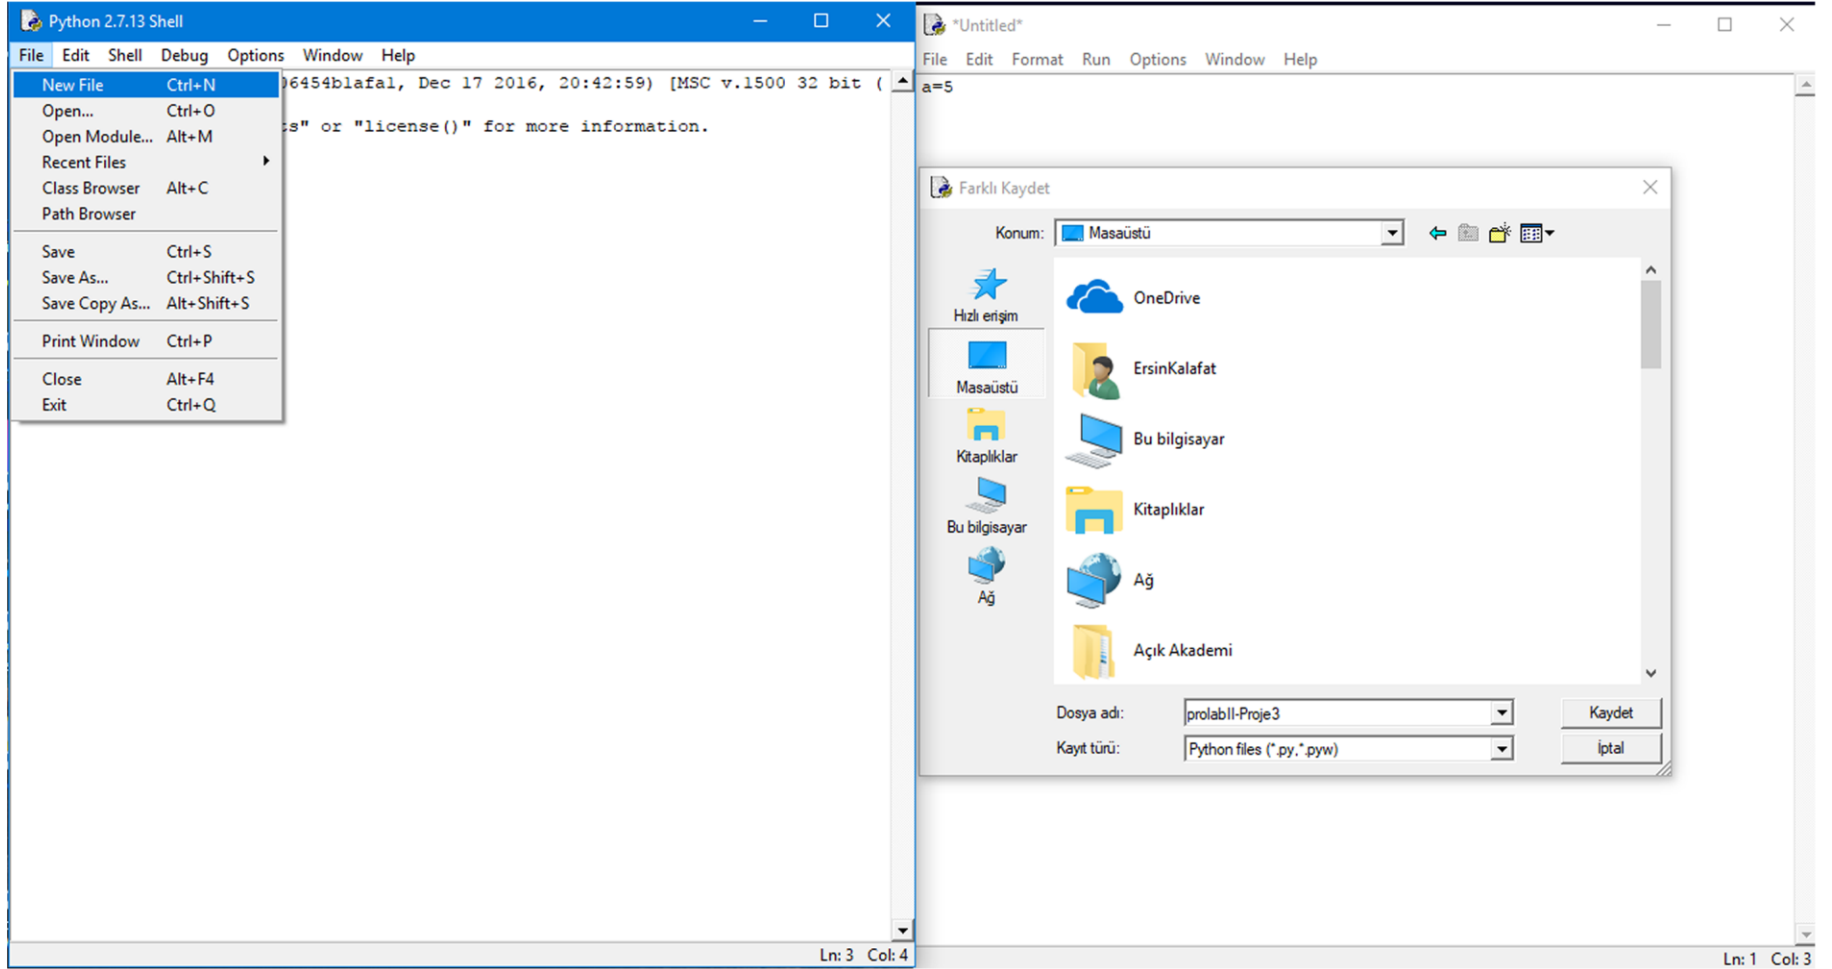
Python 2.7.13 Shell

File Edit Shell Debug Options Window Help

New File Ctrl+N
Open... Ctrl+O
Open Module... Alt+M
Recent Files
Class Browser Alt+C
Path Browser
Save Ctrl+S
Save As... Ctrl+Shift+S
Save Copy As... Alt+Shift+S
Print Window Ctrl+P
Close Alt+F4
Exit Ctrl+Q

)6454blafal, Dec 17 2016, 20:42:59) [MSC v.1500 32 bit (

:s" or "license()" for more information.

Ln: 3 Col: 4

*Untitled*

File Edit Format Run Options Window Help

a=5

Farklı Kaydet

Konum: Masaüstü

Hızlı erişim
Masaüstü
Kitaplıklar
Bu bilgisayar
Ağ

OneDrive
ErsinKalafat
Bu bilgisayar
Kitaplıklar
Ağ
Açık Akademi

Dosya adı: prolabII-Proje3
Kayıt türü: Python files (*.py,*.pyw)

Kaydet
İptal

Ln: 1 Col: 3